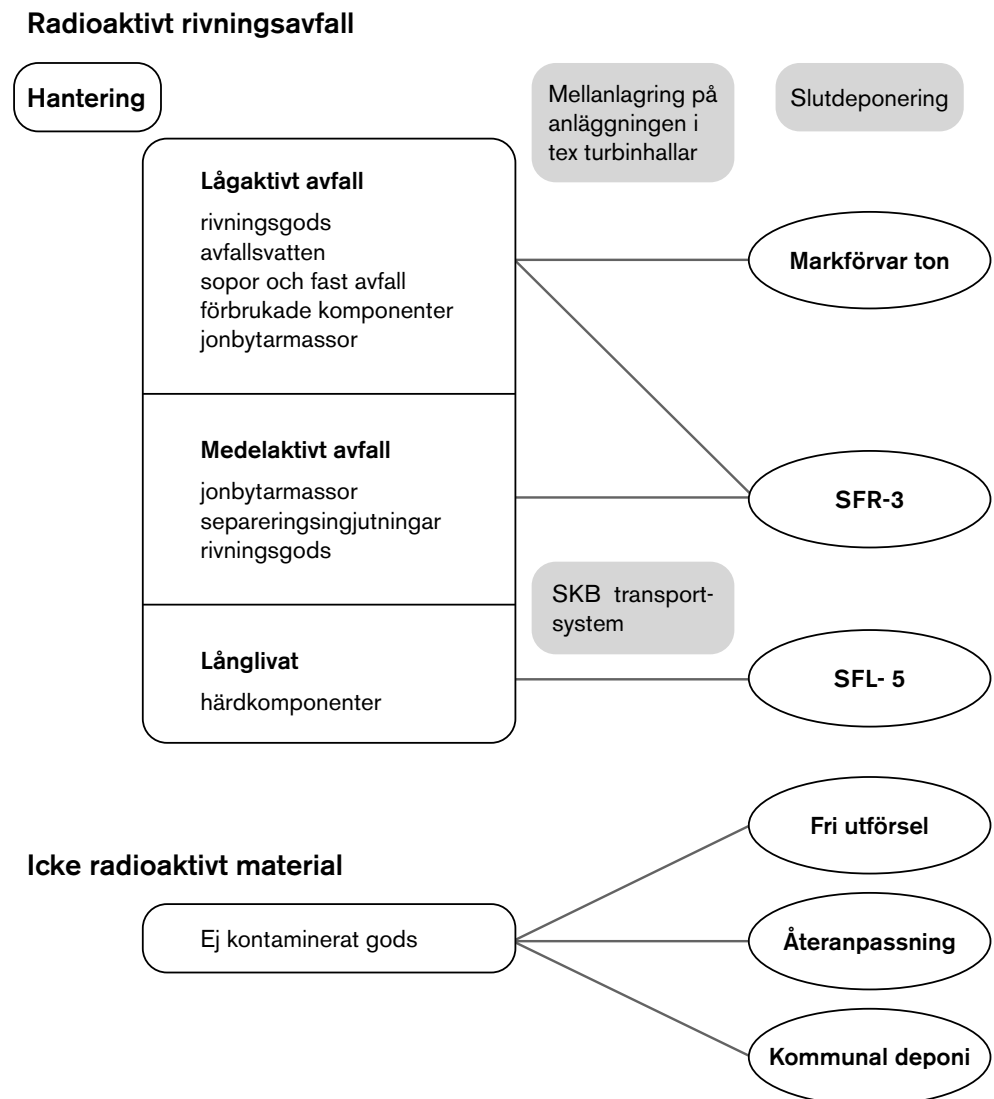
Radioaktivt rivningsavfall

Hantering

Mellanlagring på anläggningen i tex turbinhallar

Slutdeponering

Lågaktivt avfall

rivningsgods
avfallsvatten
sopor och fast avfall
förbrukade komponenter
jonbytarmassor

Markförvar ton

Medelaktivt avfall

jonbytarmassor
separeringsingjutningar
rivningsgods

SFR-3

SKB transportsystem

Långlivat

härdkomponenter

SFL- 5

Icke radioaktivt material

Ej kontaminerat gods

Fri utförsel

Återanpassning

Kommunal deponi